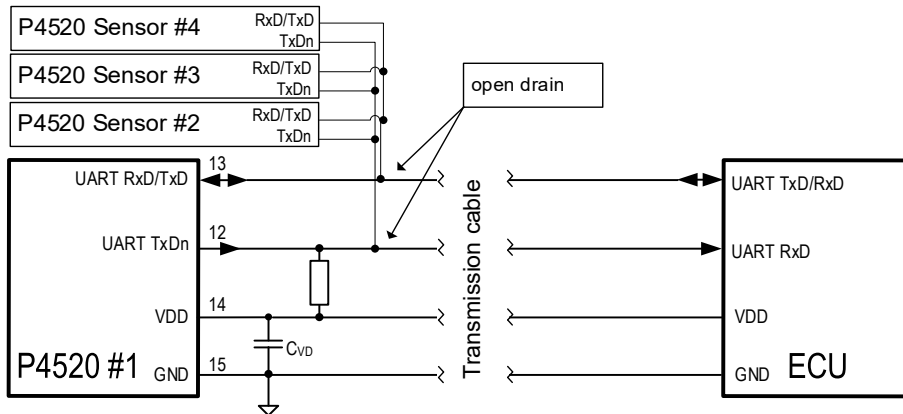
P4520 Sensor #4
RxD/TxD
TxDn
P4520 Sensor #3
RxD/TxD
TxDn
P4520 Sensor #2
RxD/TxD
TxDn
open drain
13
UART RxD/TxD
12
UART TxDn
14
VDD
15
P4520 #1
GND
$C_{VD}$
Transmission cable
UART TxD/RxD
UART RxD
VDD
GND
ECU